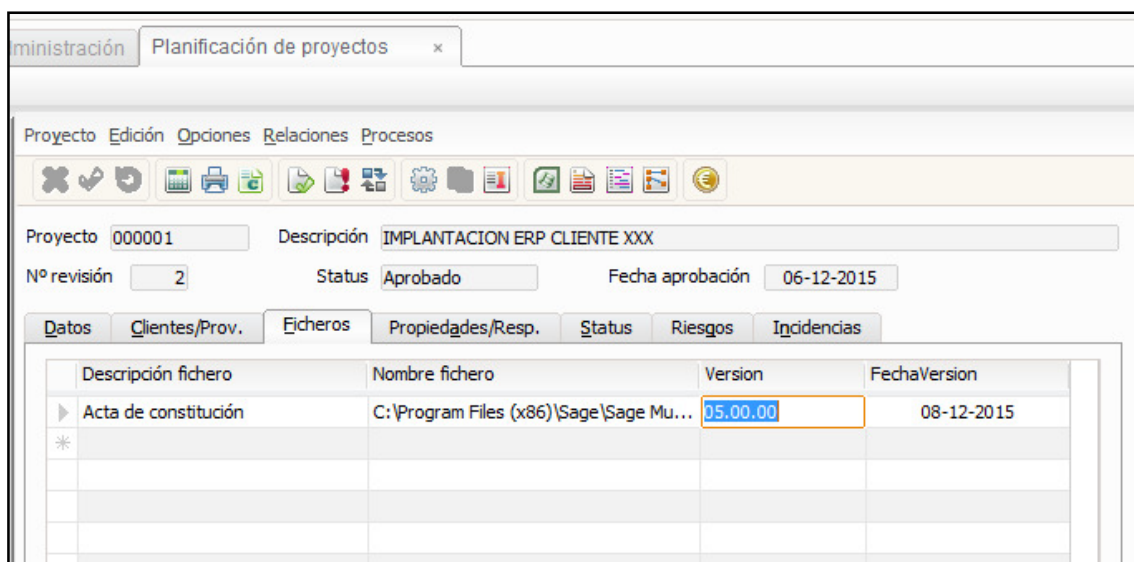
ministración Planificación de proyectos ×

Proyecto Edición Opciones Relaciones Procesos

Proyecto 000001 Descripción IMPLANTACION ERP CLIENTE XXX

Nº revisión 2 Status Aprobado Fecha aprobación 06-12-2015

Datos Clientes/Prov. Ficheros Propiedades/Resp. Status Riesgos Incidencias

| Descripción fichero | Nombre fichero | Version | FechaVersion |
|---|---|---|---|
| Acta de constitución | C:\Program Files (x86)\Sage\Sage Mu... | 05.00.00 | 08-12-2015 |
| | | | |